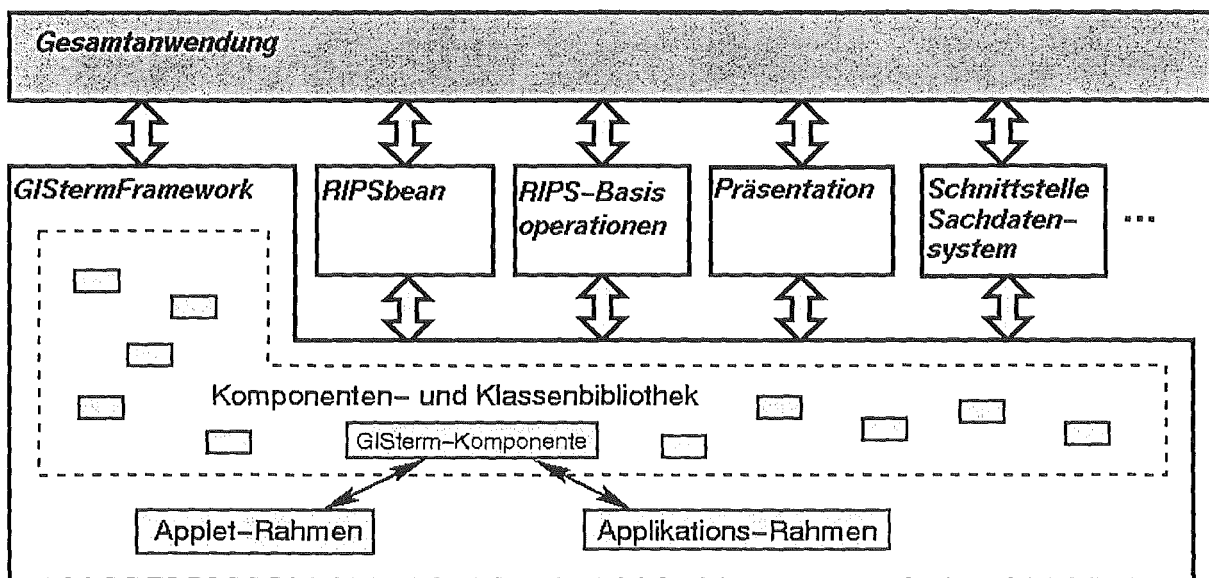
Gesamtanwendung

GIStermFramework

RIPSbean

RIPS-Basis operationen

Präsentation

Schnittstelle Sachdaten-system

...

Komponenten- und Klassenbibliothek

GISterm-Komponente

Applet-Rahmen

Applikations-Rahmen